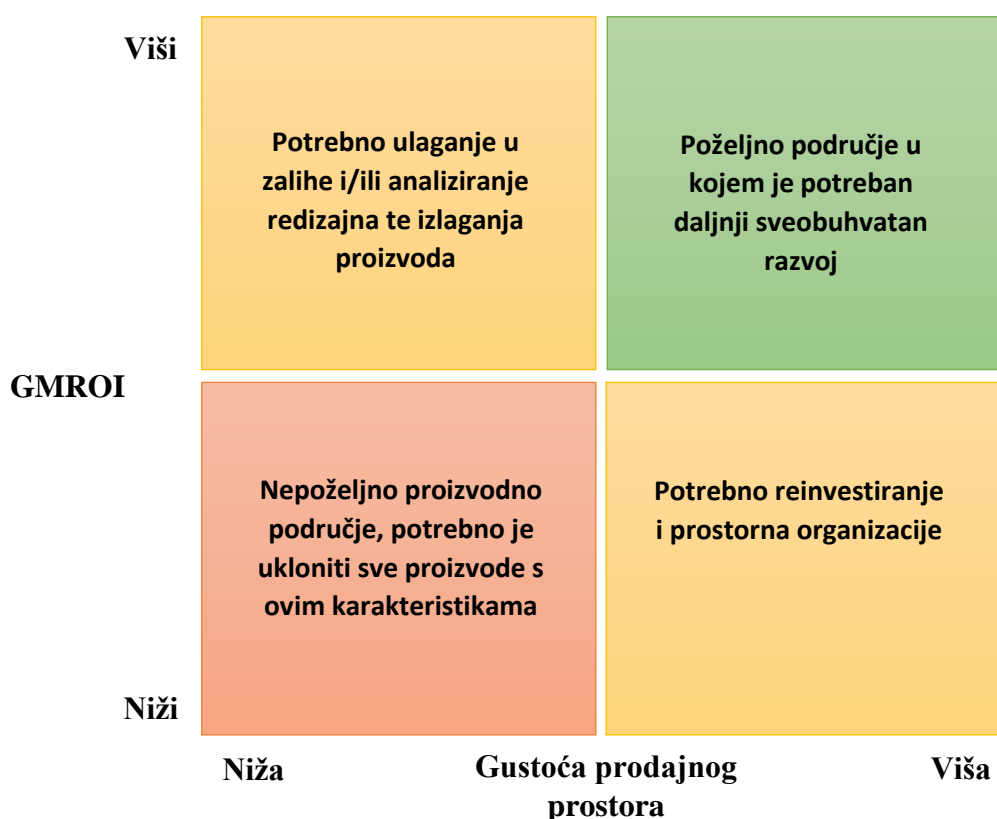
Viši

Potrebno ulaganje u zalihe i/ili analiziranje redizajna te izlaganja proizvoda

Poželjno područje u kojem je potreban daljnji sveobuhvatan razvoj

GMROI

Nepoželjno proizvodno područje, potrebno je ukloniti sve proizvode s ovim karakteristikama

Potrebno reinvestiranje i prostorna organizacije

Niži

Niža

Gustoća prodajnog prostora

Viša